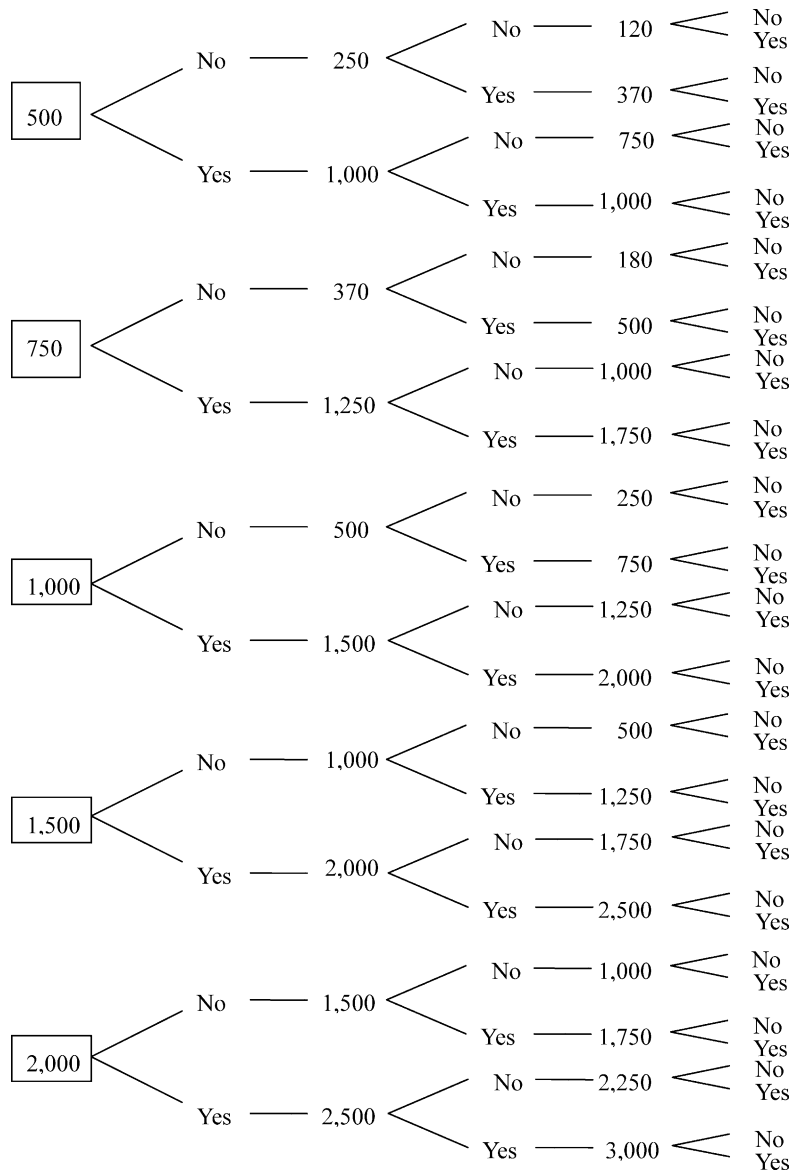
500
No — 250
No — 120
No
Yes
Yes — 370
No
Yes
Yes — 1,000
No — 750
No
Yes
Yes — 1,000
No
Yes

750
No — 370
No — 180
No
Yes
Yes — 500
No
Yes
Yes — 1,250
No — 1,000
No
Yes
Yes — 1,750
No
Yes

1,000
No — 500
No — 250
No
Yes
Yes — 750
No
Yes
Yes — 1,500
No — 1,250
No
Yes
Yes — 2,000
No
Yes

1,500
No — 1,000
No — 500
No
Yes
Yes — 1,250
No
Yes
Yes — 2,000
No — 1,750
No
Yes
Yes — 2,500
No
Yes

2,000
No — 1,500
No — 1,000
No
Yes
Yes — 1,750
No
Yes
Yes — 2,500
No — 2,250
No
Yes
Yes — 3,000
No
Yes